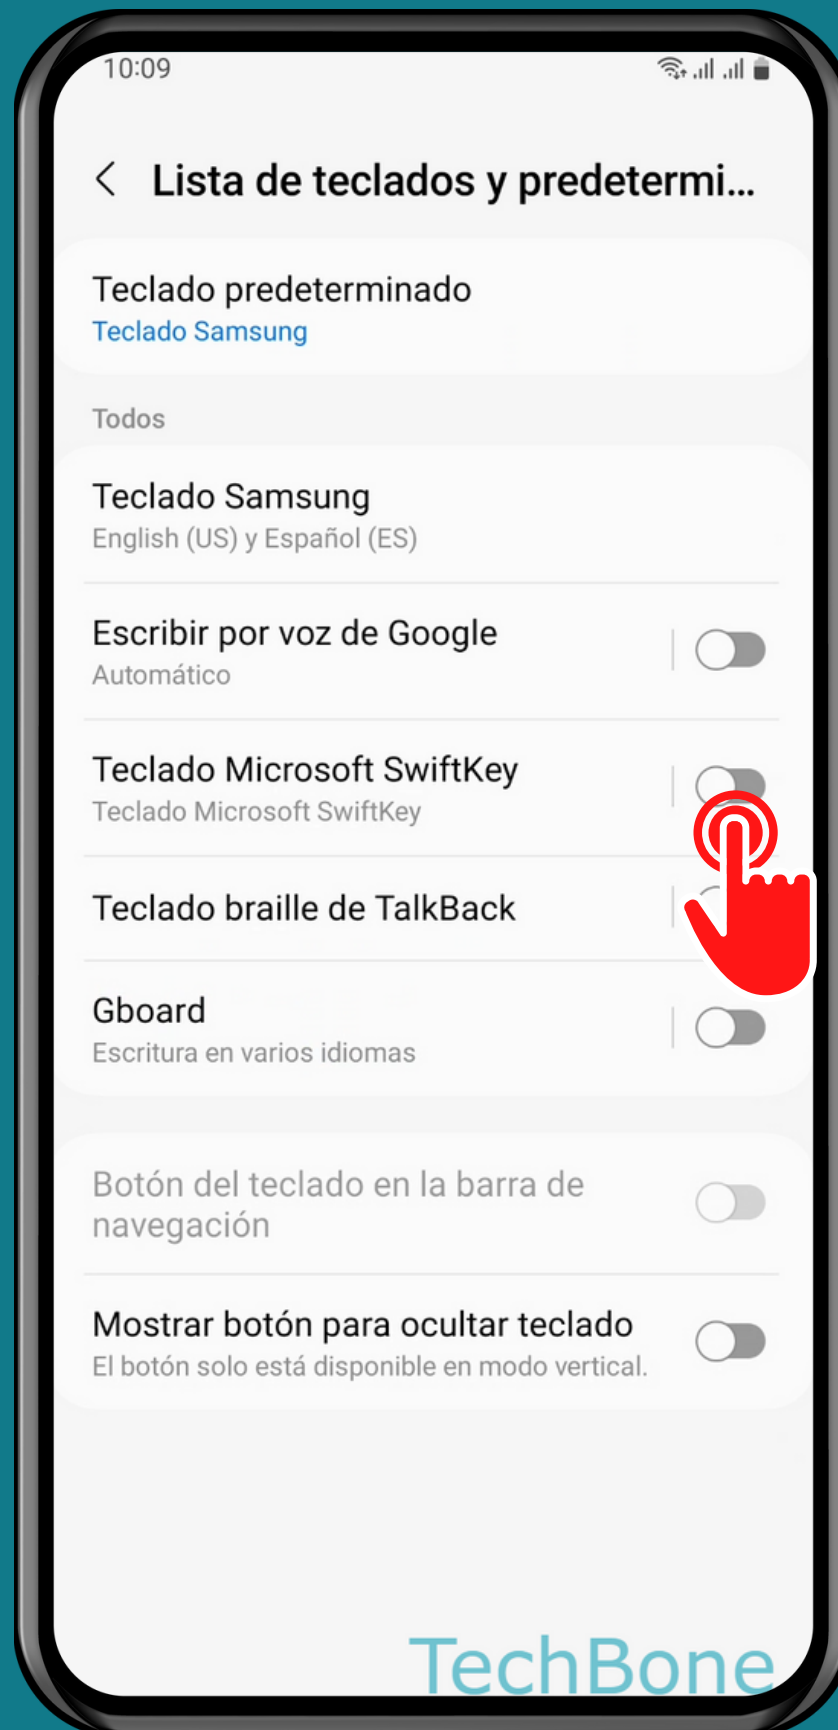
10:09

Lista de teclados y predetermi...

Teclado predeterminado
Teclado Samsung

Todos

Teclado Samsung
English (US) y Español (ES)

Escribir por voz de Google
Automático

Teclado Microsoft SwiftKey
Teclado Microsoft SwiftKey

Teclado braille de TalkBack

Gboard
Escritura en varios idiomas

Botón del teclado en la barra de navegación

Mostrar botón para ocultar teclado
El botón solo está disponible en modo vertical.

TechBone